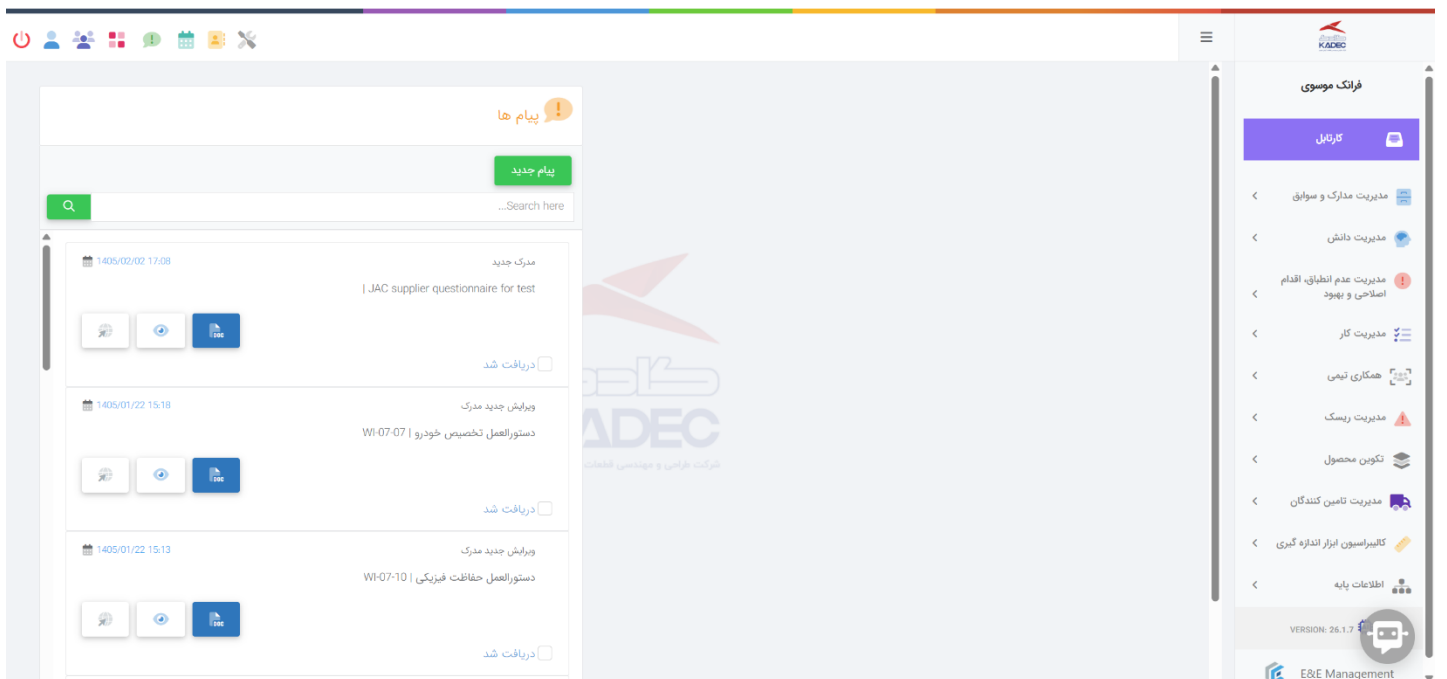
KADEC

فرانک موسوی

کارتابل

مدیریت مدارک و سوابق

مدیریت دانش

مدیریت عدم انطباق، اقدام اصلاحی و بهبود

مدیریت کار

همکاری تیمی

مدیریت ریسک

تکوین محصول

مدیریت تامین کنندگان

کالیبراسیون ابزار اندازه گیری

اطلاعات پایه

VERSION: 26.1.7

E&E Management

پیام ها

پیام جدید

Search here...

مدرک جدید
1405/02/02 17:08
JAC supplier questionnaire for test |
DOC
دریافت شد

ویرایش جدید مدرک
1405/01/22 15:18
دستورالعمل تخصیص خودرو | WI-07-07
DOC
دریافت شد

ویرایش جدید مدرک
1405/01/22 15:13
دستورالعمل حفاظت فیزیکی | WI-07-10
DOC
دریافت شد

KADEC
شرکت طراحی و مهندسی قطعات